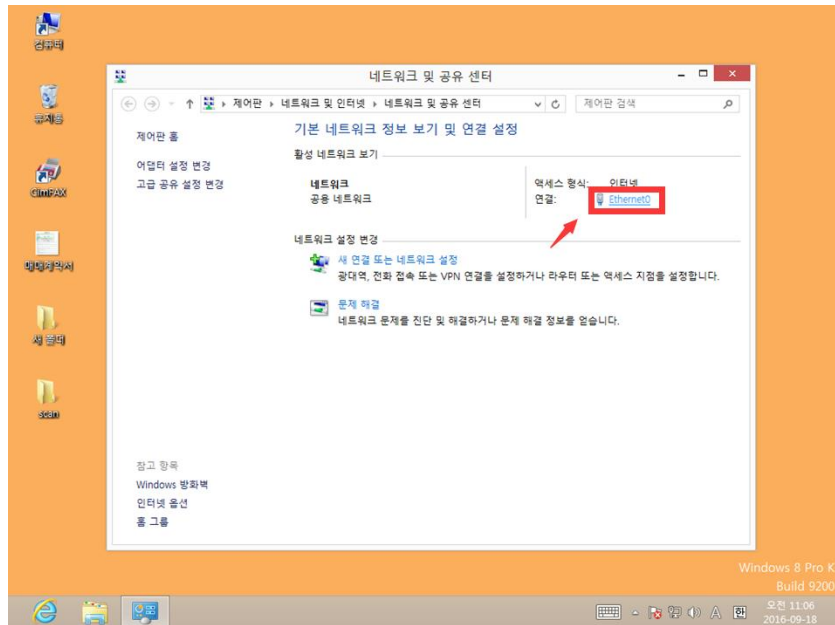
컴퓨터

휴지통

GimPAX

매매계약서

새 폴더

scan

네트워크 및 공유 센터

제어판 ▸ 네트워크 및 인터넷 ▸ 네트워크 및 공유 센터

제어판 검색

제어판 홈

어댑터 설정 변경

고급 공유 설정 변경

기본 네트워크 정보 보기 및 연결 설정

활성 네트워크 보기

네트워크
공용 네트워크

액세스 형식: 인터넷
연결: Ethernet0

네트워크 설정 변경

새 연결 또는 네트워크 설정
광대역, 전화 접속 또는 VPN 연결을 설정하거나 라우터 또는 액세스 지점을 설정합니다.

문제 해결
네트워크 문제를 진단 및 해결하거나 문제 해결 정보를 얻습니다.

참고 항목

Windows 방화벽

인터넷 옵션

홈 그룹

Windows 8 Pro K

Build 9200

A 한

오전 11:06
2016-09-18